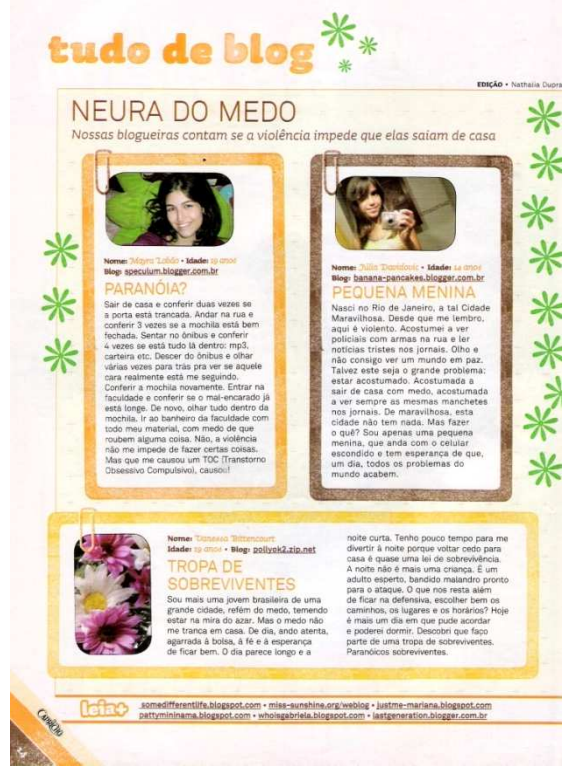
tudo de blog

EDIÇÃO • Nathalia Dupra

NEURA DO MEDO
Nossas blogueiras contam se a violência impede que elas saiam de casa

Nome: Mayra Lobão • Idade: 19 anos
Blog: speculum.blogger.com.br

PARANÓIA?
Sair de casa e conferir duas vezes se a porta está trancada. Andar na rua e conferir 3 vezes se a mochila está bem fechada. Sentar no ônibus e conferir 4 vezes se está tudo lá dentro: mp3, carteira etc. Descer do ônibus e olhar várias vezes para trás pra ver se aquele cara realmente está me seguindo. Conferir a mochila novamente. Entrar na faculdade e conferir se o mal-encarado já está longe. De novo, olhar tudo dentro da mochila. Ir ao banheiro da faculdade com todo meu material, com medo de que roubem alguma coisa. Não, a violência não me impede de fazer certas coisas. Mas que me causou um TOC (Transtorno Obsessivo Compulsivo), causou!

Nome: Júlia Davidovic • Idade: 14 anos
Blog: banana-pancakes.blogger.com.br

PEQUENA MENINA
Nasci no Rio de Janeiro, a tal Cidade Maravilhosa. Desde que me lembro, aqui é violento. Acostumei a ver policiais com armas na rua e ler notícias tristes nos jornais. Olho e não consigo ver um mundo em paz. Talvez este seja o grande problema: estar acostumado. Acostumada a sair de casa com medo, acostumada a ver sempre as mesmas manchetes nos jornais. De maravilhosa, esta cidade não tem nada. Mas fazer o quê? Sou apenas uma pequena menina, que anda com o celular escondido e tem esperança de que, um dia, todos os problemas do mundo acabem.

Nome: Vanessa Bittencourt
Idade: 19 anos • Blog: pollyok2.zip.net

TROPA DE SOBREVIVENTES
Sou mais uma jovem brasileira de uma grande cidade, refém do medo, temendo estar na mira do azar. Mas o medo não me tranca em casa. De dia, ando atenta, agarrada à bolsa, à fé e à esperança de ficar bem. O dia parece longo e a noite curta. Tenho pouco tempo para me divertir à noite porque voltar cedo para casa é quase uma lei de sobrevivência. A noite não é mais uma criança. É um adulto esperto, bandido malandro pronto para o ataque. O que nos resta além de ficar na defensiva, escolher bem os caminhos, os lugares e os horários? Hoje é mais um dia em que pude acordar e poderei dormir. Descobri que faço parte de uma tropa de sobreviventes. Paranóicos sobreviventes.

leia+
somedifferentlife.blogspot.com • miss-sunshine.org/weblog • justme-mariana.blogspot.com
pattymininama.blogspot.com • wholsgabriela.blogspot.com • lastgeneration.blogger.com.br

Capricho